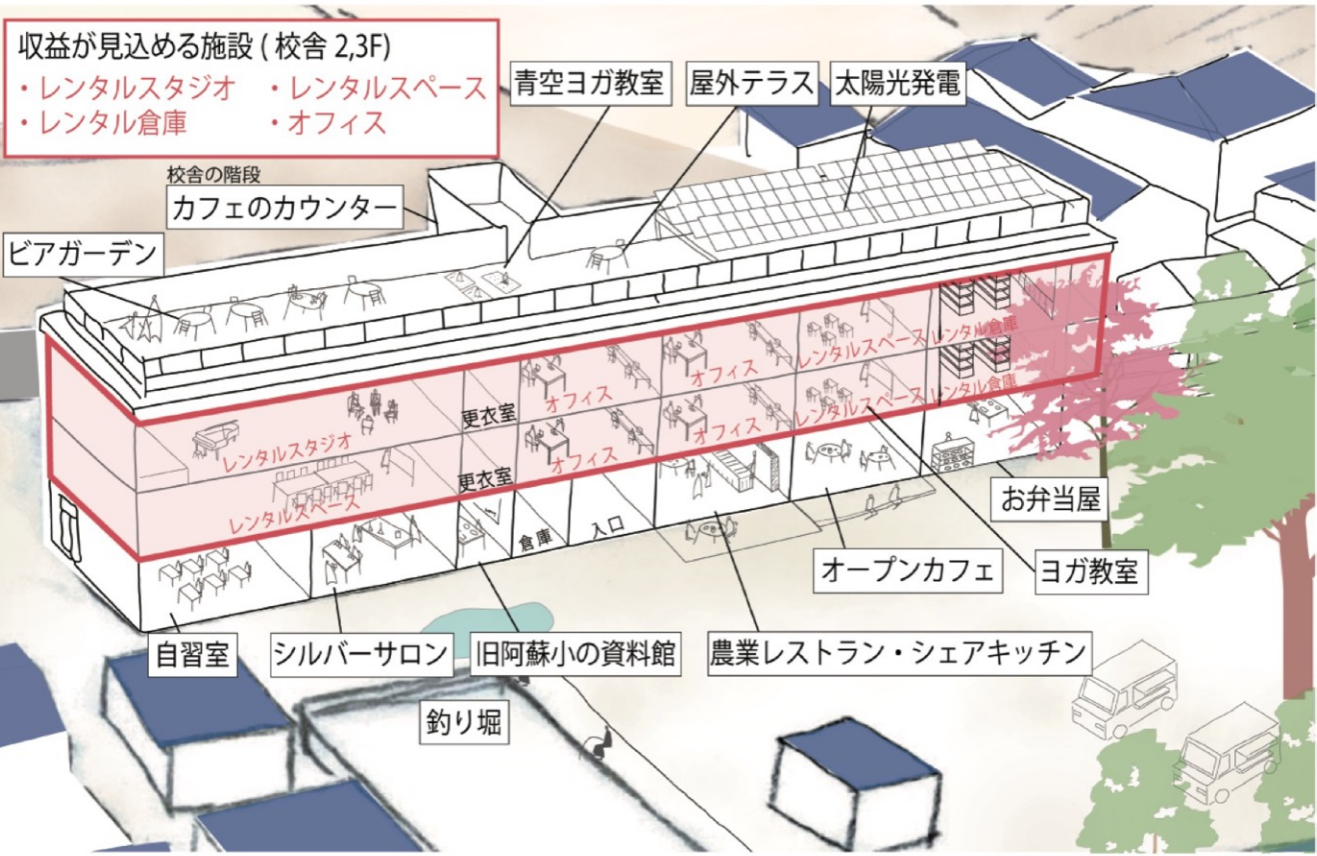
収益が見込める施設 ( 校舎 2,3F)
・レンタルスタジオ ・レンタルスペース
・レンタル倉庫 ・オフィス

青空ヨガ教室

屋外テラス

太陽光発電

校舎の階段

カフェのカウンター

ビアガーデン

レンタルスペース レンタル倉庫

オフィス

オフィス

レンタルスペース レンタル倉庫

更衣室

オフィス

オフィス

レンタルスタジオ

更衣室

オフィス

レンタルスペース

倉庫

入口

お弁当屋

オープンカフェ

ヨガ教室

自習室

シルバーサロン

旧阿蘇小の資料館

農業レストラン・シェアキッチン

釣り堀